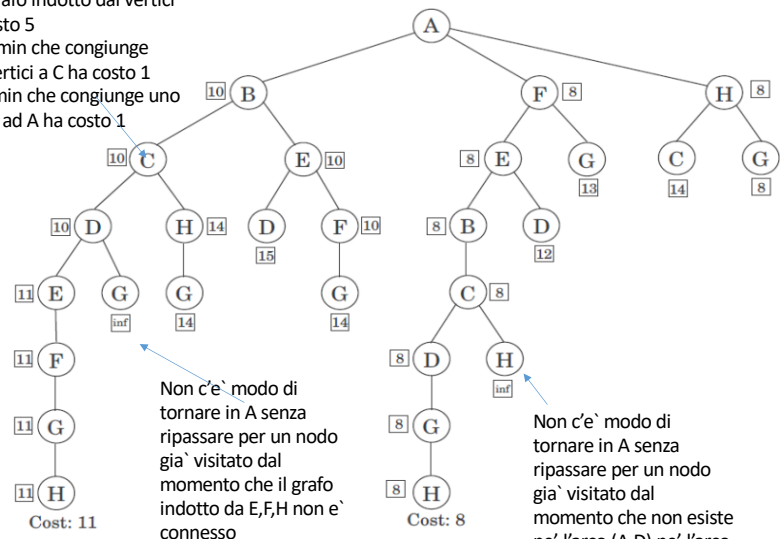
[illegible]rafo indotto dai vertici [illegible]sto 5
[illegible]min che congiunge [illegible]ertici a C ha costo 1
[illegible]min che congiunge uno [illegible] ad A ha costo 1

A
10 B
F 8
H 8
10 C
E 10
8 E
G 13
C 14
G 8
10 D
H 14
D 15
F 10
8 B
D 12
11 E
G inf
G 14
G 14
C 8
11 F
8 D
H inf
11 G
8 G
11 H
Cost: 11
8 H
Cost: 8

Non c'e` modo di tornare in A senza ripassare per un nodo gia` visitato dal momento che il grafo indotto da E,F,H non e` connesso

Non c'e` modo di tornare in A senza ripassare per un nodo gia` visitato dal momento che non esiste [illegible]